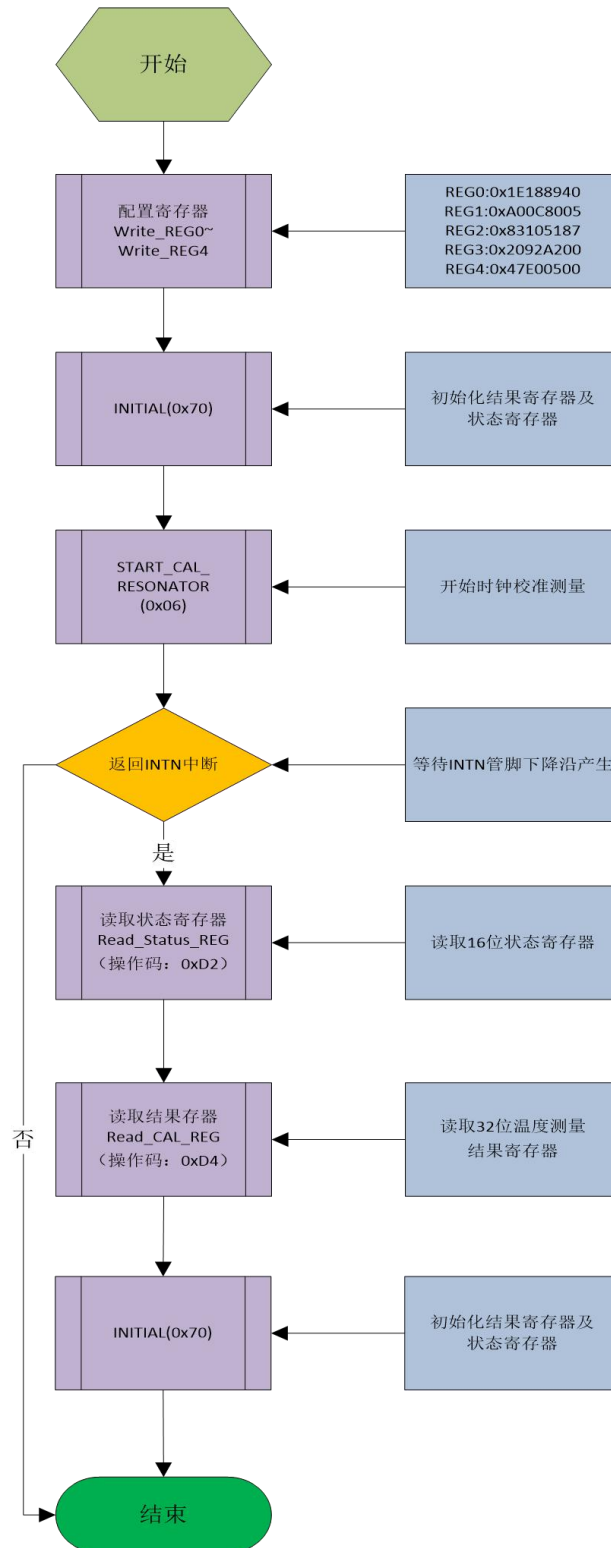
开始

配置寄存器
Write_REG0~
Write_REG4

REG0:0x1E188940
REG1:0xA00C8005
REG2:0x83105187
REG3:0x2092A200
REG4:0x47E00500

INITIAL(0x70)

初始化结果寄存器及状态寄存器

START_CAL_
RESONATOR
(0x06)

开始时钟校准测量

返回INTN中断

等待INTN管脚下降沿产生

是

读取状态寄存器
Read_Status_REG
（操作码：0xD2）

读取16位状态寄存器

否

读取结果存器
Read_CAL_REG
（操作码：0xD4）

读取32位温度测量结果寄存器

INITIAL(0x70)

初始化结果寄存器及状态寄存器

结束